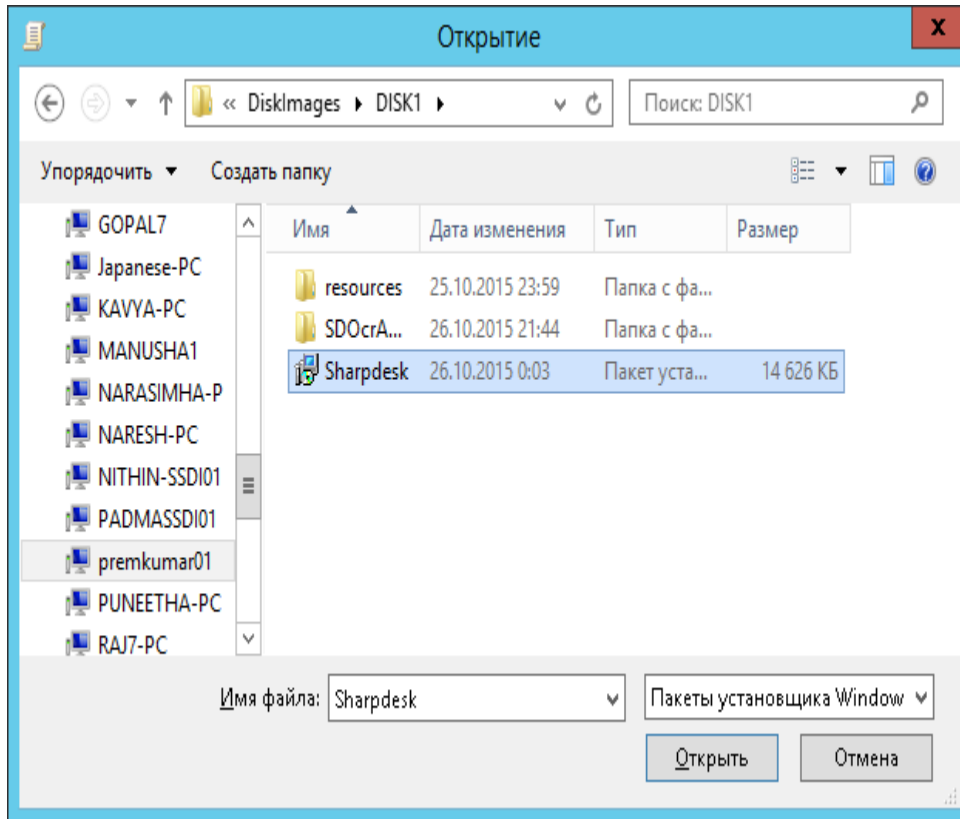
Открытие

« DiskImages ▸ DISK1 ▸

Поиск: DISK1

Упорядочить ▼ Создать папку

GOPAL7
Japanese-PC
KAVYA-PC
MANUSHA1
NARASIMHA-P
NARESH-PC
NITHIN-SSDI01
PADMASSDI01
premkumar01
PUNEETHA-PC
RAJ7-PC

| Имя | Дата изменения | Тип | Размер |
|---|---|---|---|
| resources | 25.10.2015 23:59 | Папка с фа... | |
| SDOcrA... | 26.10.2015 21:44 | Папка с фа... | |
| Sharpdesk | 26.10.2015 0:03 | Пакет уста... | 14 626 КБ |

Имя файла: Sharpdesk

Пакеты установщика Window

Открыть

Отмена